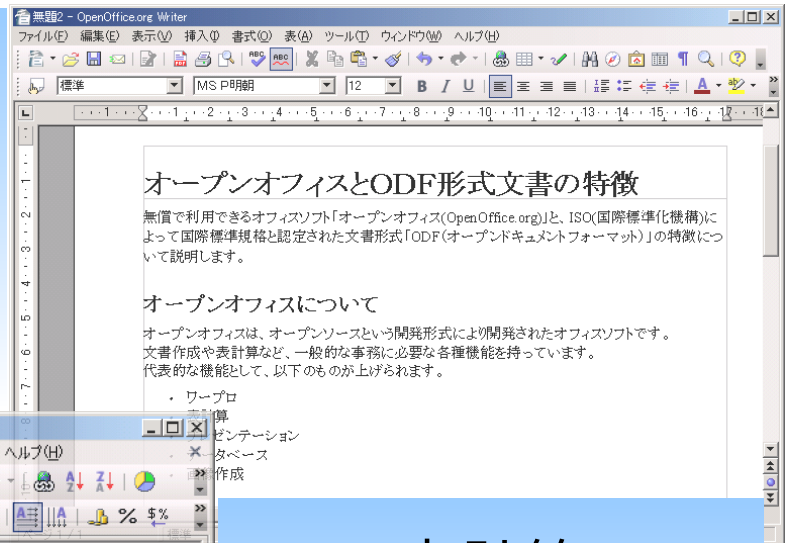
無題2 - OpenOffice.org Writer

ファイル(F) 編集(E) 表示(V) 挿入(I) 書式(O) 表(A) ツール(T) ウィンドウ(W) ヘルプ(H)

標準 MS P明朝 12

オープンオフィスとODF形式文書の特徴

無償で利用できるオフィスソフト「オープンオフィス(OpenOffice.org)」と、ISO(国際標準化機構)によって国際標準規格と認定された文書形式「ODF(オープンドキュメントフォーマット)」の特徴について説明します。

オープンオフィスについて

オープンオフィスは、オープンソースという開発形式により開発されたオフィスソフトです。
文書作成や表計算など、一般的な事務に必要な各種機能を持っています。
代表的な機能として、以下のものが上げられます。

・ワープロ
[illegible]計算
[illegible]ゼンテーション
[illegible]タベース
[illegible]作成

ヘルプ(H)